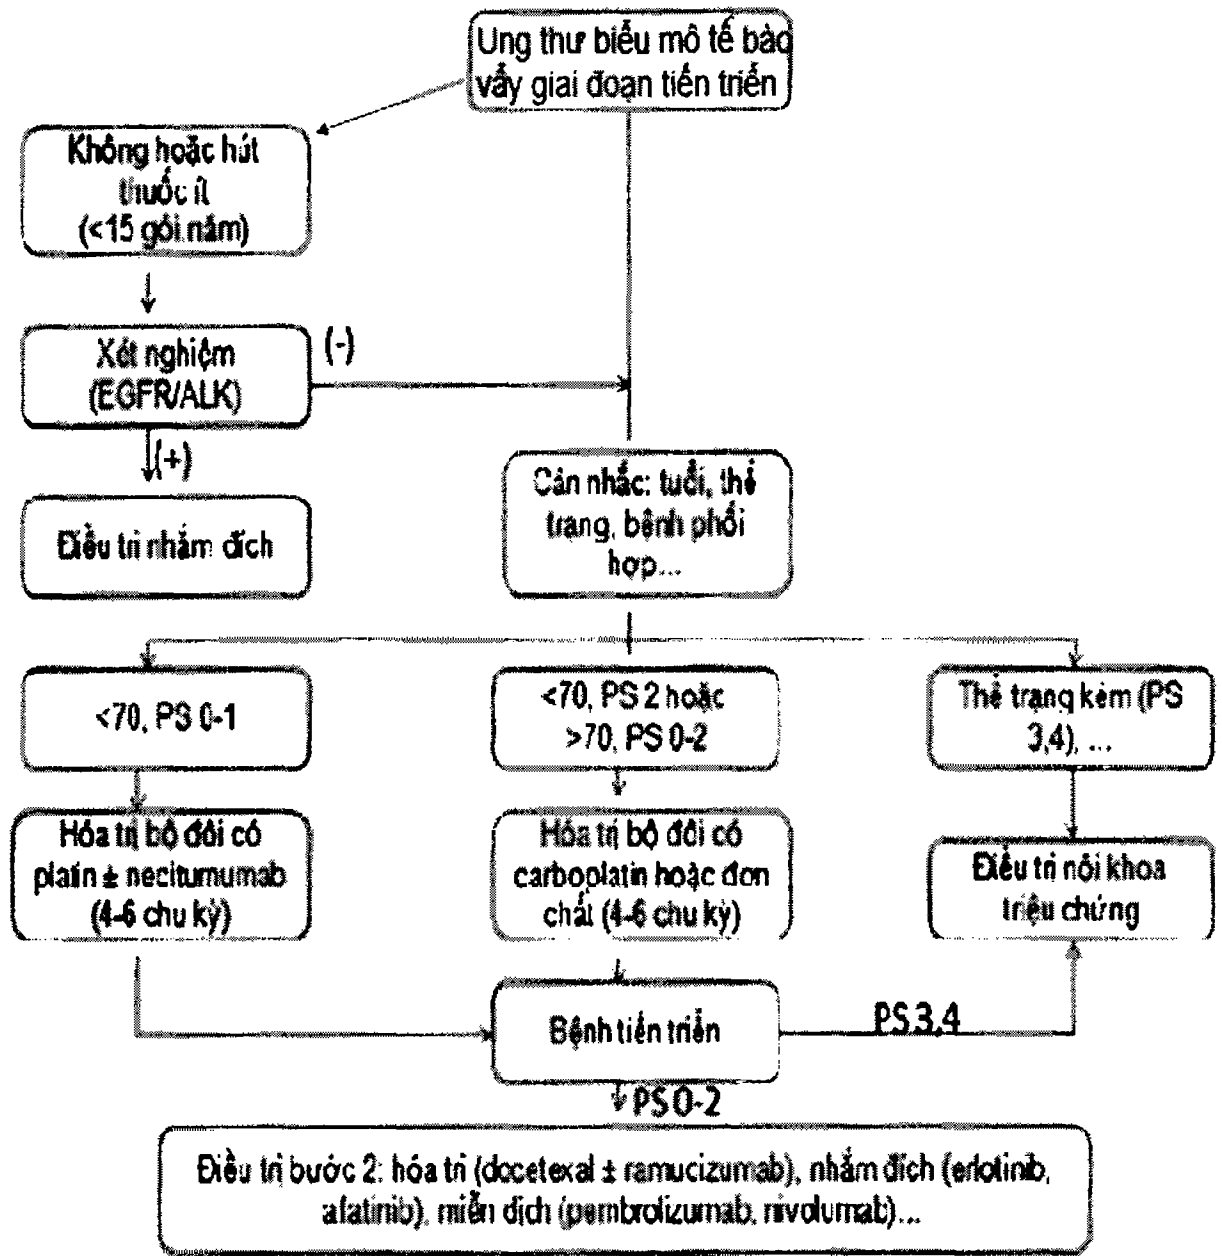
Ung thư biểu mô tế bào vẩy giai đoạn tiến triển

Không hoặc hút thuốc ít (<15 gói năm)

Xét nghiệm (EGFR/ALK)

(-)

(+)

Điều trị nhắm đích

Cân nhắc: tuổi, thể trạng, bệnh phối hợp...

<70, PS 0-1

<70, PS 2 hoặc >70, PS 0-2

Thể trạng kém (PS 3,4), ...

Hóa trị bộ đôi có platin ± necitumumab (4-6 chu kỳ)

Hóa trị bộ đôi có carboplatin hoặc đơn chất (4-6 chu kỳ)

Điều trị nội khoa triệu chứng

Bệnh tiến triển

PS 3,4

PS 0-2

Điều trị bước 2: hóa trị (docetexal ± ramucizumab), nhắm đích (erlotinib, afatinib), miễn dịch (pembrolizumab, nivolumab)...